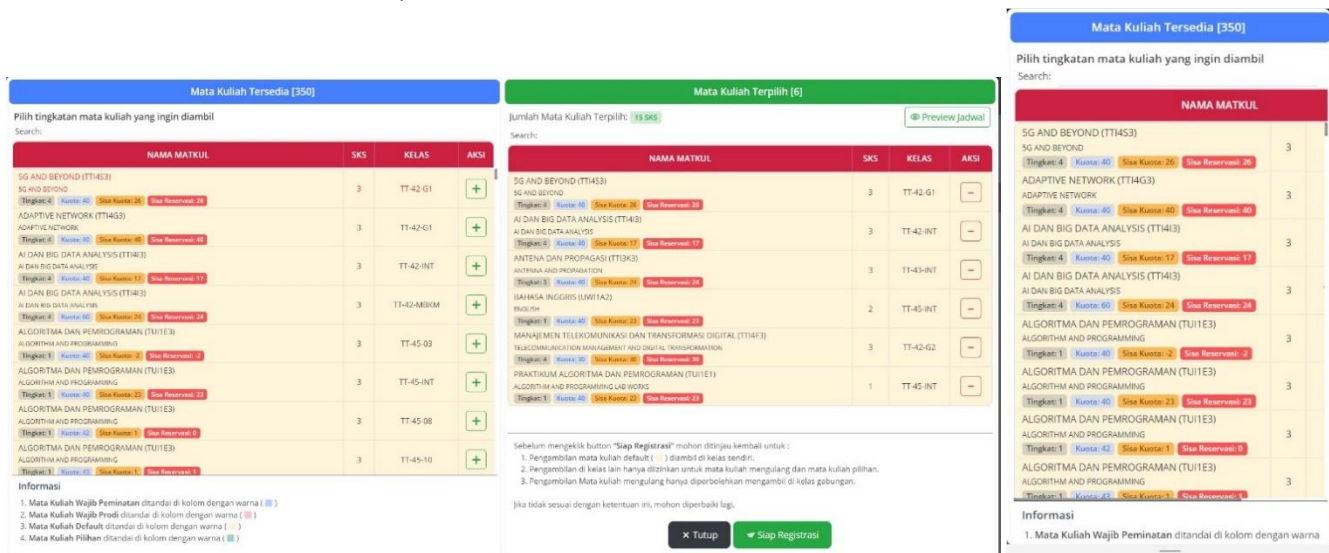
Mata Kuliah Tersedia [350]

Pilih tingkatan mata kuliah yang ingin diambil
Search:

| NAMA MATKUL | SKS | KELAS | AKSI |
|---|---|---|---|
| 5G AND BEYOND (TTI4S3) 5G AND BEYOND Tingkat: 4 Kuota: 40 Sisa Kuota: 26 Sisa Reservasi: 26 | 3 | TT-42-G1 | + |
| ADAPTIVE NETWORK (TTI4G3) ADAPTIVE NETWORK Tingkat: 4 Kuota: 40 Sisa Kuota: 40 Sisa Reservasi: 40 | 3 | TT-42-G1 | + |
| AI DAN BIG DATA ANALYSIS (TTI4I3) AI DAN BIG DATA ANALYSIS Tingkat: 4 Kuota: 40 Sisa Kuota: 17 Sisa Reservasi: 17 | 3 | TT-42-INT | + |
| AI DAN BIG DATA ANALYSIS (TTI4I3) AI DAN BIG DATA ANALYSIS Tingkat: 4 Kuota: 60 Sisa Kuota: 24 Sisa Reservasi: 24 | 3 | TT-42-MBKM | + |
| ALGORITMA DAN PEMROGRAMAN (TUI1E3) ALGORITHM AND PROGRAMMING Tingkat: 1 Kuota: 40 Sisa Kuota: -2 Sisa Reservasi: -2 | 3 | TT-45-03 | + |
| ALGORITMA DAN PEMROGRAMAN (TUI1E3) ALGORITHM AND PROGRAMMING Tingkat: 1 Kuota: 40 Sisa Kuota: 23 Sisa Reservasi: 23 | 3 | TT-45-INT | + |
| ALGORITMA DAN PEMROGRAMAN (TUI1E3) ALGORITHM AND PROGRAMMING Tingkat: 1 Kuota: 42 Sisa Kuota: 1 Sisa Reservasi: 0 | 3 | TT-45-08 | + |
| ALGORITMA DAN PEMROGRAMAN (TUI1E3) ALGORITHM AND PROGRAMMING Tingkat: 1 Kuota: 43 Sisa Kuota: 1 Sisa Reservasi: 1 | 3 | TT-45-10 | + |

Informasi
1. Mata Kuliah Wajib Peminatan ditandai di kolom dengan warna ( )
2. Mata Kuliah Wajib Prodi ditandai di kolom dengan warna ( )
3. Mata Kuliah Default ditandai di kolom dengan warna ( )
4. Mata Kuliah Pilihan ditandai di kolom dengan warna ( )

Mata Kuliah Terpilih [6]

Jumlah Mata Kuliah Terpilih: 15 SKS
Preview Jadwal
Search:

| NAMA MATKUL | SKS | KELAS | AKSI |
|---|---|---|---|
| 5G AND BEYOND (TTI4S3) 5G AND BEYOND Tingkat: 4 Kuota: 40 Sisa Kuota: 26 Sisa Reservasi: 26 | 3 | TT-42-G1 | − |
| AI DAN BIG DATA ANALYSIS (TTI4I3) AI DAN BIG DATA ANALYSIS Tingkat: 4 Kuota: 40 Sisa Kuota: 17 Sisa Reservasi: 17 | 3 | TT-42-INT | − |
| ANTENA DAN PROPAGASI (TTI3K3) ANTENNA AND PROPAGATION Tingkat: 3 Kuota: 40 Sisa Kuota: 24 Sisa Reservasi: 24 | 3 | TT-43-INT | − |
| BAHASA INGGRIS (UWI1A2) ENGLISH Tingkat: 1 Kuota: 40 Sisa Kuota: 23 Sisa Reservasi: 23 | 2 | TT-45-INT | − |
| MANAJEMEN TELEKOMUNIKASI DAN TRANSFORMASI DIGITAL (TTI4F3) TELECOMMUNICATION MANAGEMENT AND DIGITAL TRANSFORMATION Tingkat: 4 Kuota: 30 Sisa Kuota: 30 Sisa Reservasi: 30 | 3 | TT-42-G2 | − |
| PRAKTIKUM ALGORITMA DAN PEMROGRAMAN (TUI1E1) ALGORITHM AND PROGRAMMING LAB WORKS Tingkat: 1 Kuota: 40 Sisa Kuota: 23 Sisa Reservasi: 23 | 1 | TT-45-INT | − |

Sebelum mengeklik button "Siap Registrasi" mohon ditinjau kembali untuk :
1. Pengambilan mata kuliah default ( ) diambil di kelas sendiri.
2. Pengambilan di kelas lain hanya diizinkan untuk mata kuliah mengulang dan mata kuliah pilihan.
3. Pengambilan Mata kuliah mengulang hanya diperbolehkan mengambil di kelas gabungan.

Jika tidak sesuai dengan ketentuan ini, mohon diperbaiki lagi.

× Tutup   Siap Registrasi

Mata Kuliah Tersedia [350]

Pilih tingkatan mata kuliah yang ingin diambil
Search:

| NAMA MATKUL | |
|---|---|
| 5G AND BEYOND (TTI4S3) 5G AND BEYOND Tingkat: 4 Kuota: 40 Sisa Kuota: 26 Sisa Reservasi: 26 | 3 |
| ADAPTIVE NETWORK (TTI4G3) ADAPTIVE NETWORK Tingkat: 4 Kuota: 40 Sisa Kuota: 40 Sisa Reservasi: 40 | 3 |
| AI DAN BIG DATA ANALYSIS (TTI4I3) AI DAN BIG DATA ANALYSIS Tingkat: 4 Kuota: 40 Sisa Kuota: 17 Sisa Reservasi: 17 | 3 |
| AI DAN BIG DATA ANALYSIS (TTI4I3) AI DAN BIG DATA ANALYSIS Tingkat: 4 Kuota: 60 Sisa Kuota: 24 Sisa Reservasi: 24 | 3 |
| ALGORITMA DAN PEMROGRAMAN (TUI1E3) ALGORITHM AND PROGRAMMING Tingkat: 1 Kuota: 40 Sisa Kuota: -2 Sisa Reservasi: -2 | 3 |
| ALGORITMA DAN PEMROGRAMAN (TUI1E3) ALGORITHM AND PROGRAMMING Tingkat: 1 Kuota: 40 Sisa Kuota: 23 Sisa Reservasi: 23 | 3 |
| ALGORITMA DAN PEMROGRAMAN (TUI1E3) ALGORITHM AND PROGRAMMING Tingkat: 1 Kuota: 42 Sisa Kuota: 1 Sisa Reservasi: 0 | 3 |
| ALGORITMA DAN PEMROGRAMAN (TUI1E3) ALGORITHM AND PROGRAMMING Tingkat: 1 Kuota: 43 Sisa Kuota: 1 Sisa Reservasi: 1 | 3 |

Informasi
1. Mata Kuliah Wajib Peminatan ditandai di kolom dengan warna